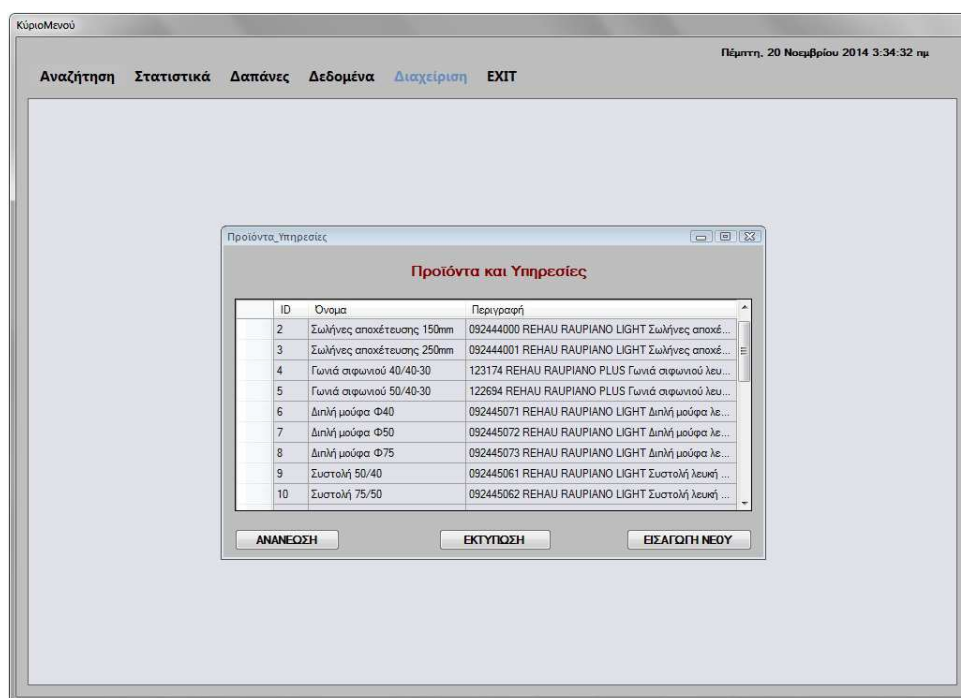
ΚύριοΜενού

Πέμπτη, 20 Νοεμβρίου 2014 3:34:32 πμ

Αναζήτηση Στατιστικά Δαπάνες Δεδομένα Διαχείριση EXIT

Προϊόντα_Υπηρεσίες

Προϊόντα και Υπηρεσίες

| ID | Όνομα | Περιγραφή |
|---|---|---|
| 2 | Σωλήνες αποχέτευσης 150mm | 092444000 REHAU RAUPIANO LIGHT Σωλήνες αποχέ... |
| 3 | Σωλήνες αποχέτευσης 250mm | 092444001 REHAU RAUPIANO LIGHT Σωλήνες αποχέ... |
| 4 | Γωνιά σιφωνιού 40/40-30 | 123174 REHAU RAUPIANO PLUS Γωνιά σιφωνιού λευ... |
| 5 | Γωνιά σιφωνιού 50/40-30 | 122694 REHAU RAUPIANO PLUS Γωνιά σιφωνιού λευ... |
| 6 | Διπλή μούφα Φ40 | 092445071 REHAU RAUPIANO LIGHT Διπλή μούφα λε... |
| 7 | Διπλή μούφα Φ50 | 092445072 REHAU RAUPIANO LIGHT Διπλή μούφα λε... |
| 8 | Διπλή μούφα Φ75 | 092445073 REHAU RAUPIANO LIGHT Διπλή μούφα λε... |
| 9 | Συστολή 50/40 | 092445061 REHAU RAUPIANO LIGHT Συστολή λευκή ... |
| 10 | Συστολή 75/50 | 092445062 REHAU RAUPIANO LIGHT Συστολή λευκή ... |

ΑΝΑΝΕΩΣΗ ΕΚΤΥΠΩΣΗ ΕΙΣΑΓΩΓΗ ΝΕΟΥ